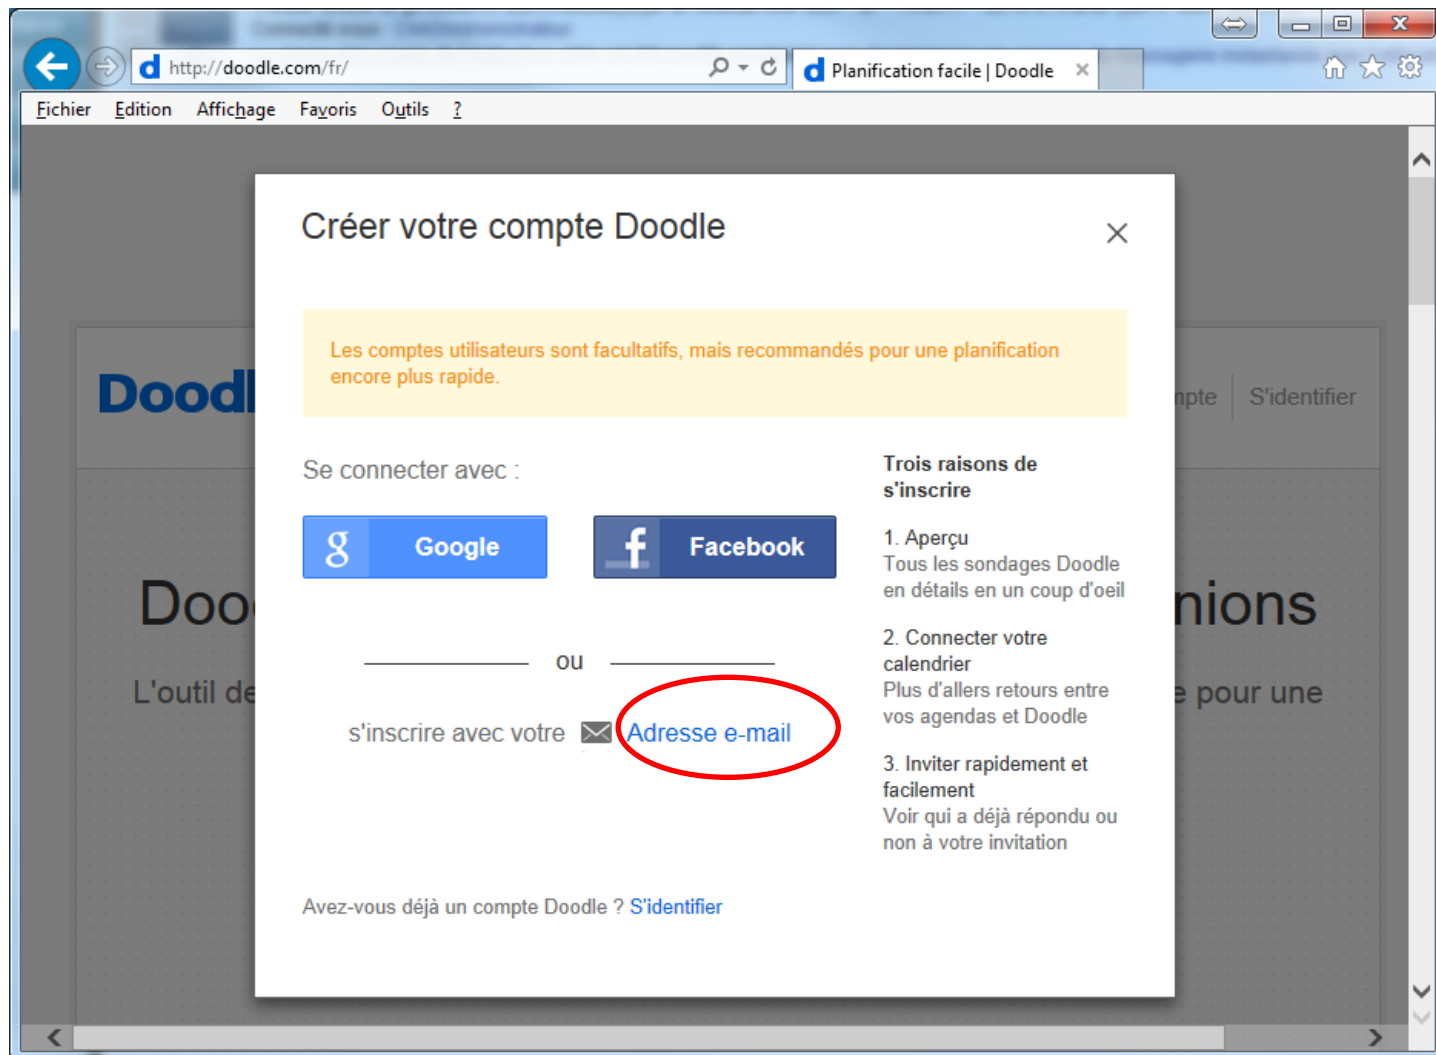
http://doodle.com/fr/

Planification facile | Doodle

Fichier Edition Affichage Favoris Outils ?

Créer votre compte Doodle

×

Les comptes utilisateurs sont facultatifs, mais recommandés pour une planification encore plus rapide.

Se connecter avec :

Google

Facebook

ou

s'inscrire avec votre Adresse e-mail

Trois raisons de s'inscrire

1. Aperçu
Tous les sondages Doodle en détails en un coup d'oeil

2. Connecter votre calendrier
Plus d'allers retours entre vos agendas et Doodle

3. Inviter rapidement et facilement
Voir qui a déjà répondu ou non à votre invitation

Avez-vous déjà un compte Doodle ? S'identifier

Doodl

mpte S'identifier

Doo nions

L'outil de e pour une